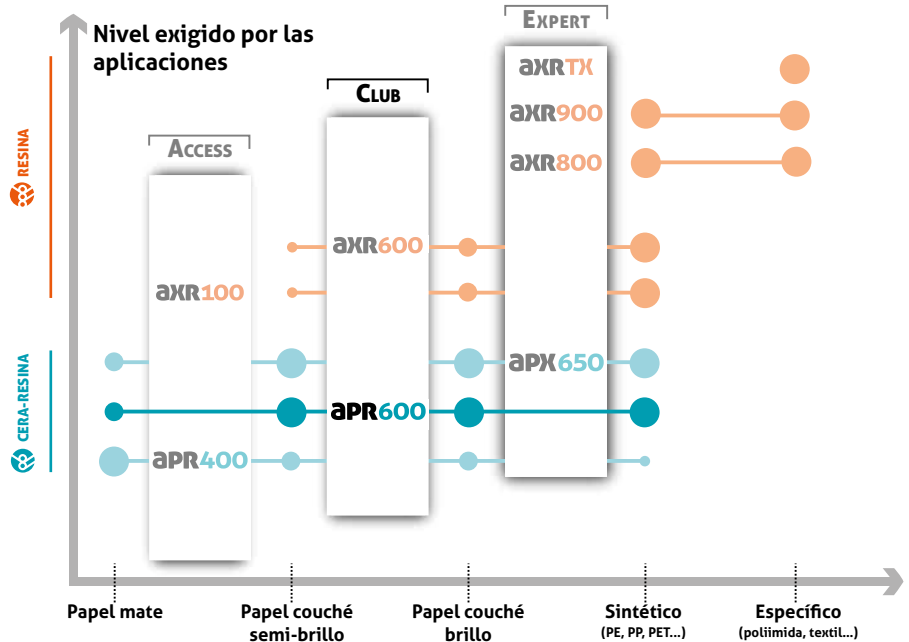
Nivel exigido por las aplicaciones

EXPERT

CLUB

ACCESS

RESINA

CERA-RESINA

axrTX

axr900

axr800

axr600

axr100

apx650

apr600

apr400

Papel mate

Papel couché semi-brillo

Papel couché brillo

Sintético
(PE, PP, PET...)

Específico
(poliimida, textil...)